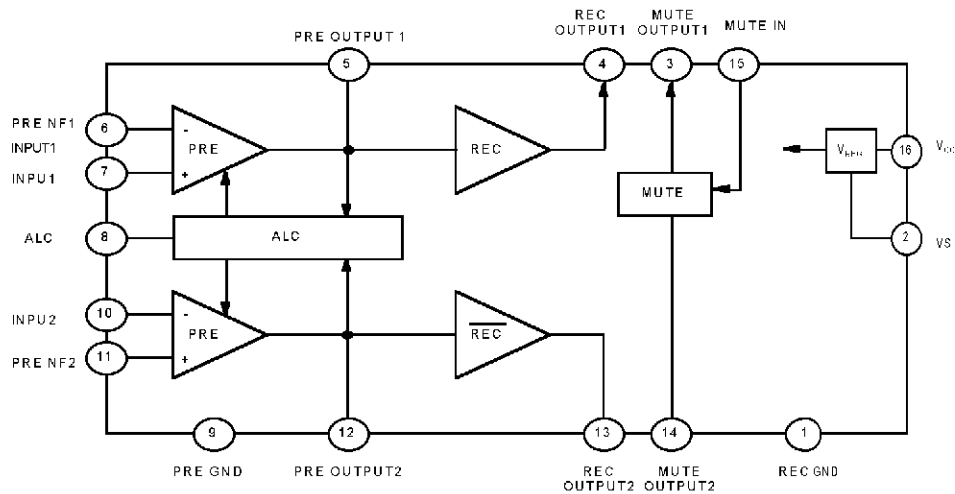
PRE OUTPUT 1
REC OUTPUT1
MUTE OUTPUT1
MUTE IN
5
4
3
15
PRE NF1
6
INPUT1
7
INPU1
PRE
REC
MUTE
$V_{REG}$
16
$V_{CC}$
ALC
8
ALC
2
VS
INPU2
10
PRE NF2
11
PRE
$\overline{REC}$
9
12
13
14
1
PRE GND
PRE OUTPUT2
REC OUTPUT2
MUTE OUTPUT2
REC GND